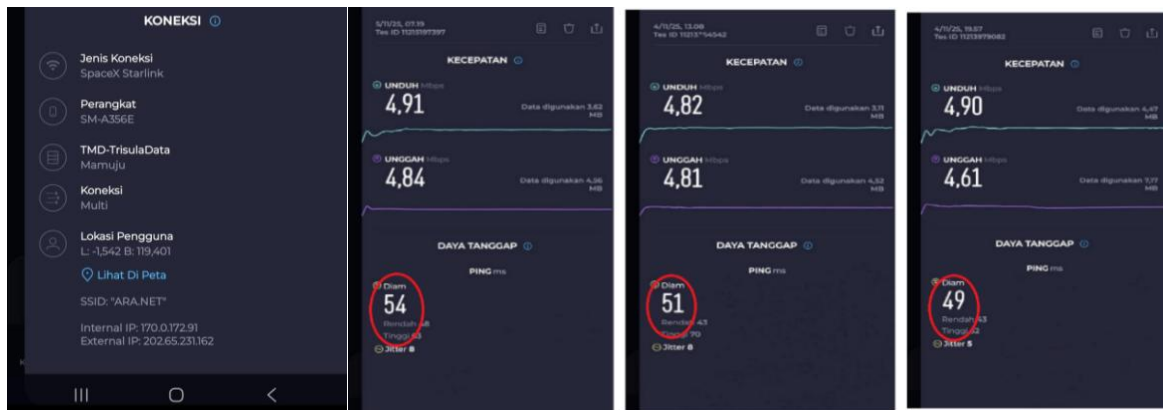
KONEKSI

Jenis Koneksi
SpaceX Starlink

Perangkat
SM-A356E

TMD-TrisulaData
Mamuju

Koneksi
Multi

Lokasi Pengguna
L: -1,542 B: 119,401

Lihat Di Peta

SSID: "ARA.NET"

Internal IP: 170.0.172.91
External IP: 202.65.231.162

5/11/25, 07.19
Tes ID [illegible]

KECEPATAN

UNDUH Mbps
4,91
Data digunakan 3,62 MB

UNGGAH Mbps
4,84
Data digunakan 4,36 MB

DAYA TANGGAP

PING ms

Diam
54
Rendah 48
Tinggi 63
Jitter 8

4/11/25, 13.08
Tes ID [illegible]

KECEPATAN

UNDUH Mbps
4,82
Data digunakan 3,11 MB

UNGGAH Mbps
4,81
Data digunakan 4,52 MB

DAYA TANGGAP

PING ms

Diam
51
Rendah 43
Tinggi 70
Jitter 8

4/11/25, 19.57
Tes ID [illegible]

KECEPATAN

UNDUH Mbps
4,90
Data digunakan 4,47 MB

UNGGAH Mbps
4,61
Data digunakan 7,77 MB

DAYA TANGGAP

PING ms

Diam
49
Rendah 43
Tinggi 52
Jitter 5